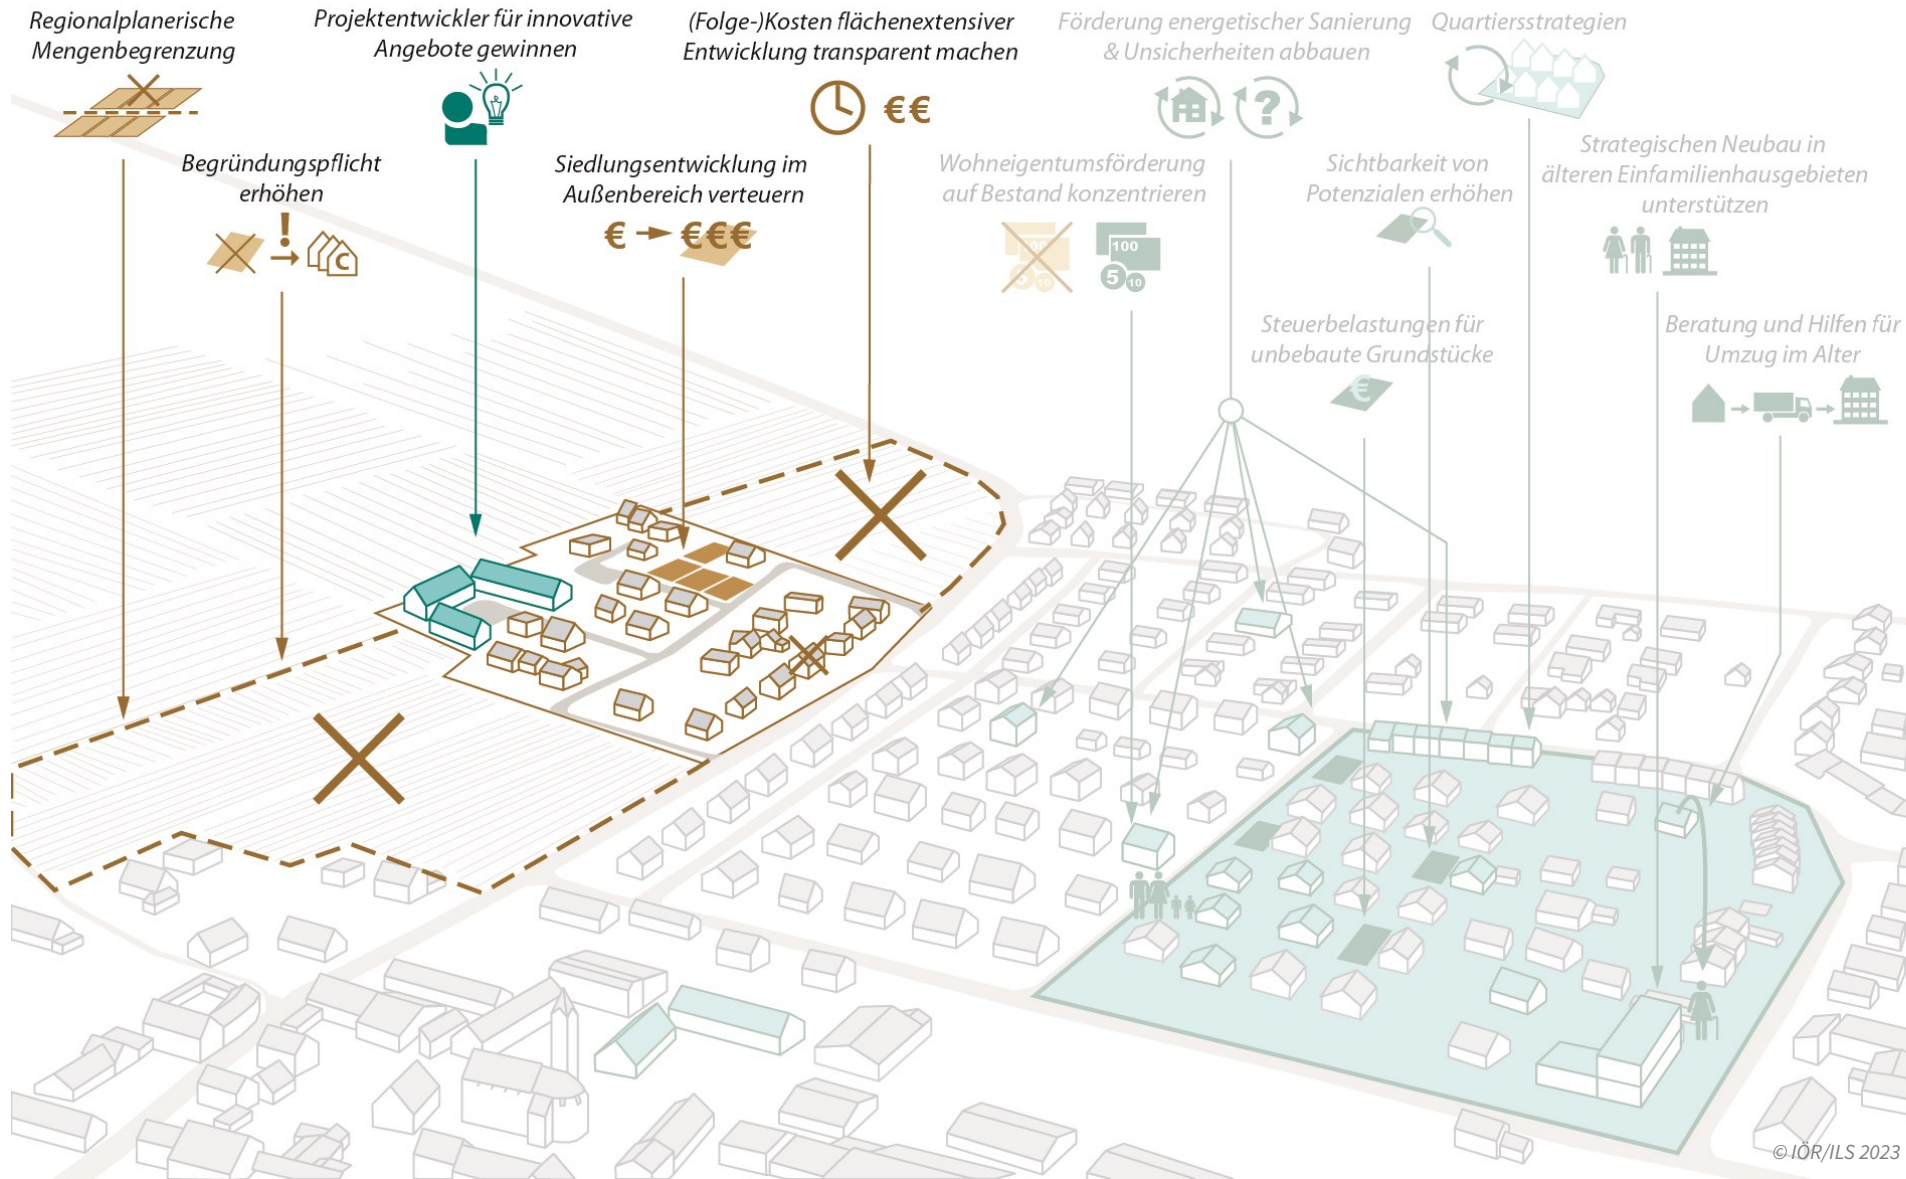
Regionalplanerische Mengenbegrenzung

Projektentwickler für innovative Angebote gewinnen

(Folge-)Kosten flächenextensiver Entwicklung transparent machen

€€

Förderung energetischer Sanierung & Unsicherheiten abbauen

Quartiersstrategien

Begründungspflicht erhöhen

Siedlungsentwicklung im Außenbereich verteuern

€ → €€€

Wohneigentumsförderung auf Bestand konzentrieren

100

5 10

Sichtbarkeit von Potenzialen erhöhen

Strategischen Neubau in älteren Einfamilienhausgebieten unterstützen

Steuerbelastungen für unbebaute Grundstücke

€

Beratung und Hilfen für Umzug im Alter

© IÖR/ILS 2023